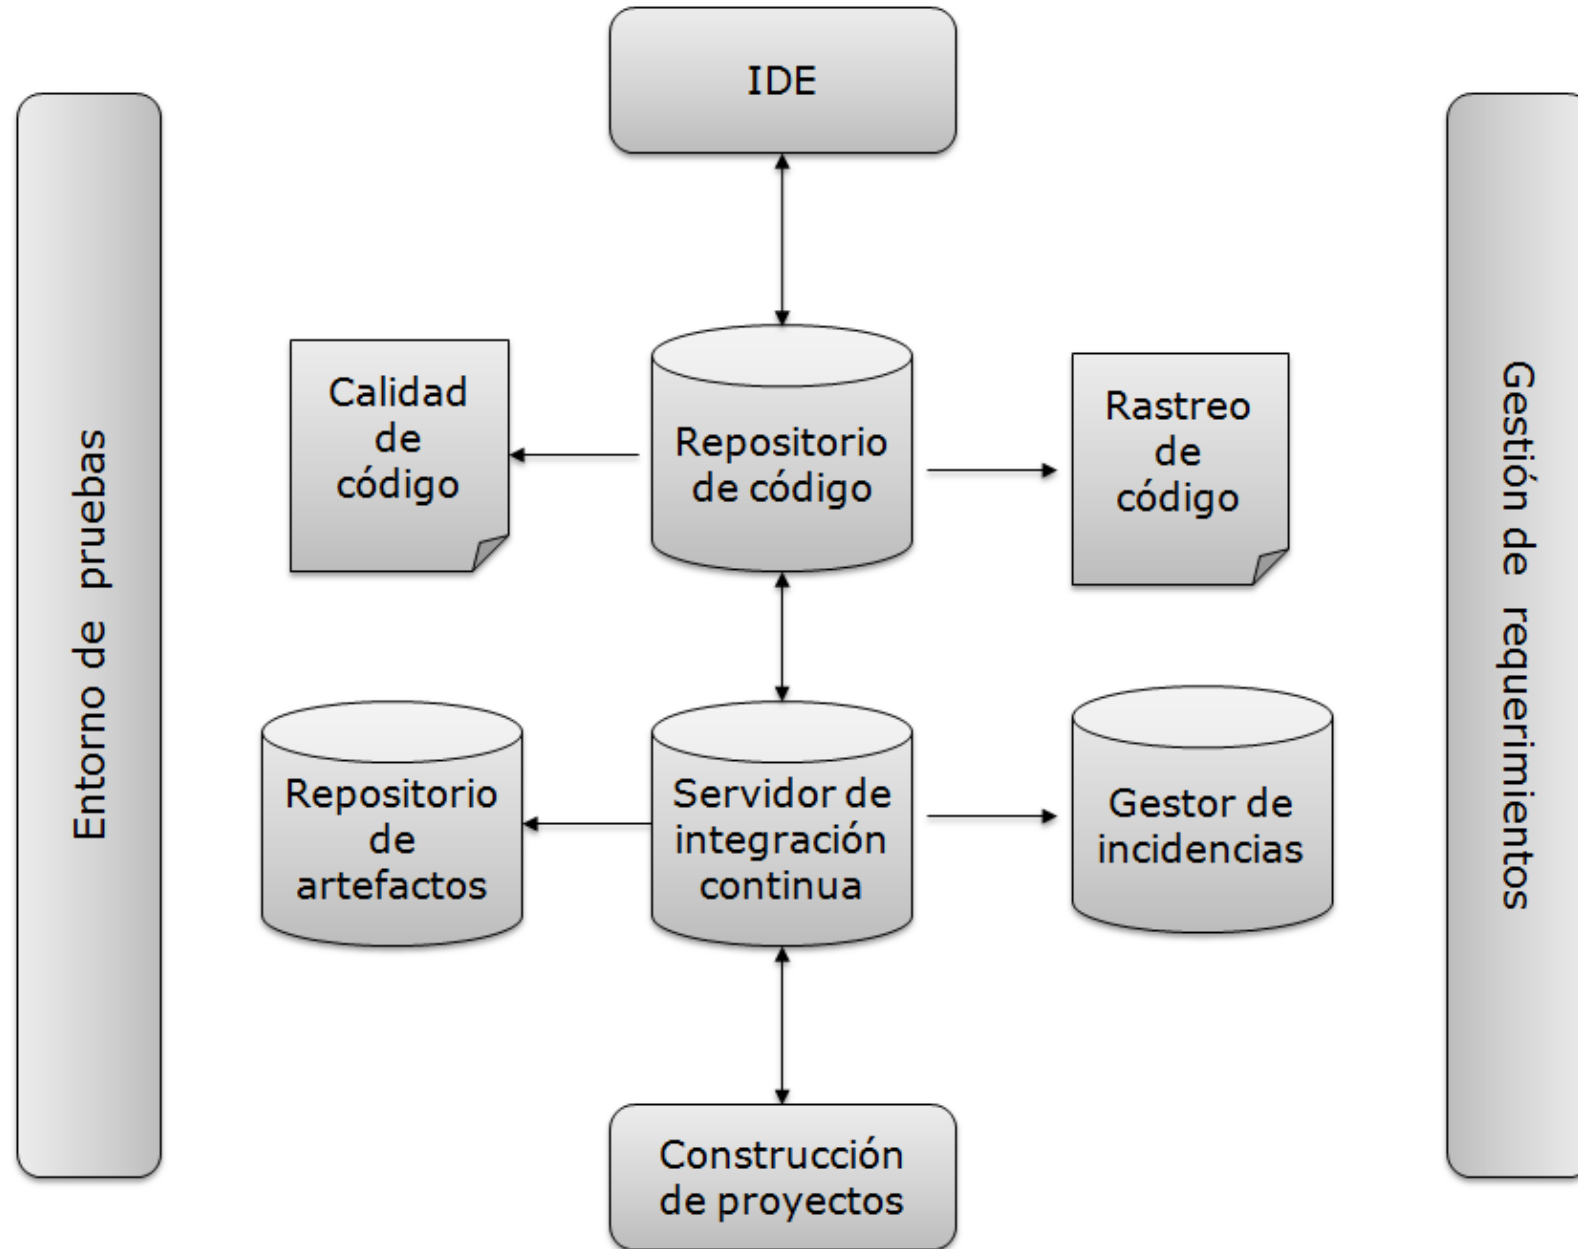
IDE

Entorno de pruebas

Calidad de código

Repositorio de código

Rastreo de código

Gestión de requerimientos

Repositorio de artefactos

Servidor de integración continua

Gestor de incidencias

Construcción de proyectos